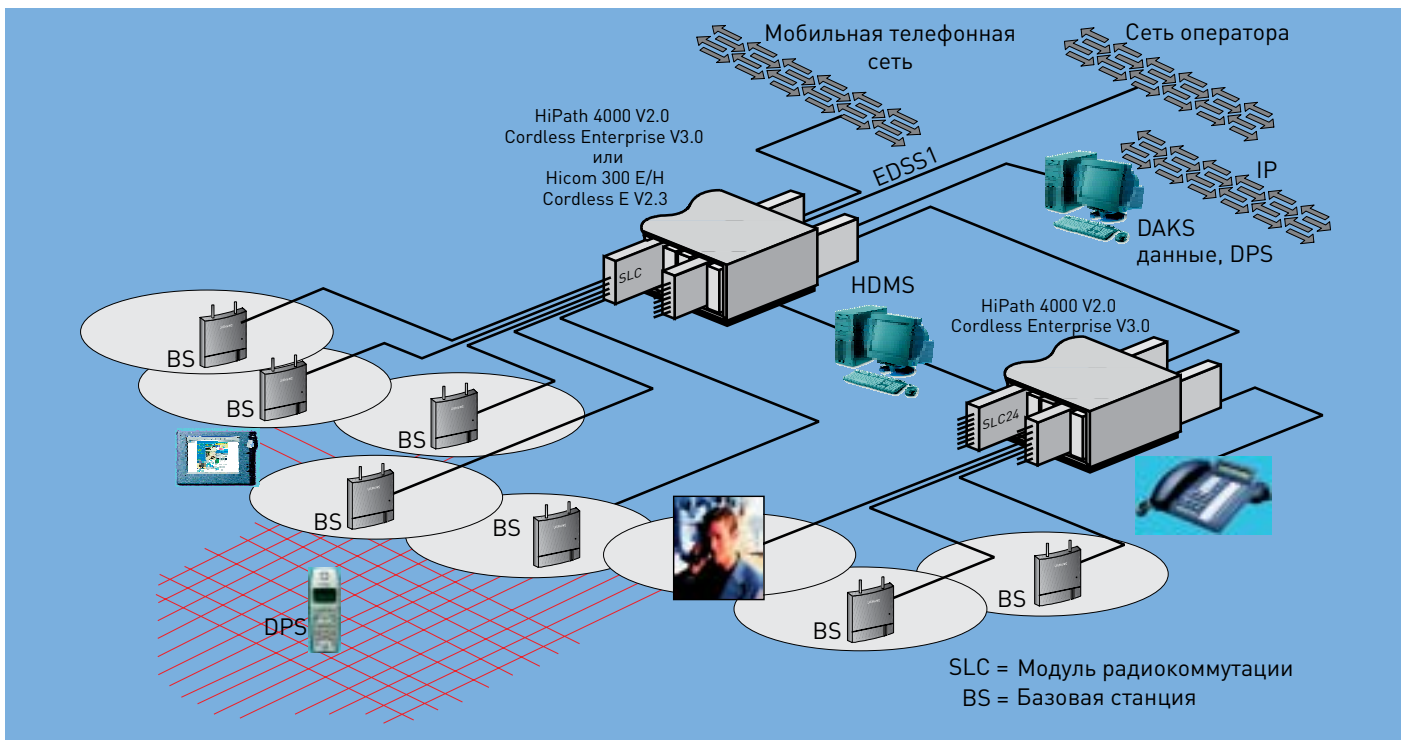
Мобильная телефонная сеть

Сеть оператора

HiPath 4000 V2.0
Cordless Enterprise V3.0
или
Hicom 300 E/H
Cordless E V2.3

EDSS1

IP

DAKS
данные, DPS

SLC

HDMS

HiPath 4000 V2.0
Cordless Enterprise V3.0

SLC24

BS

BS

BS

BS

BS

BS

BS

DPS

SLC = Модуль радиокоммутации
BS = Базовая станция